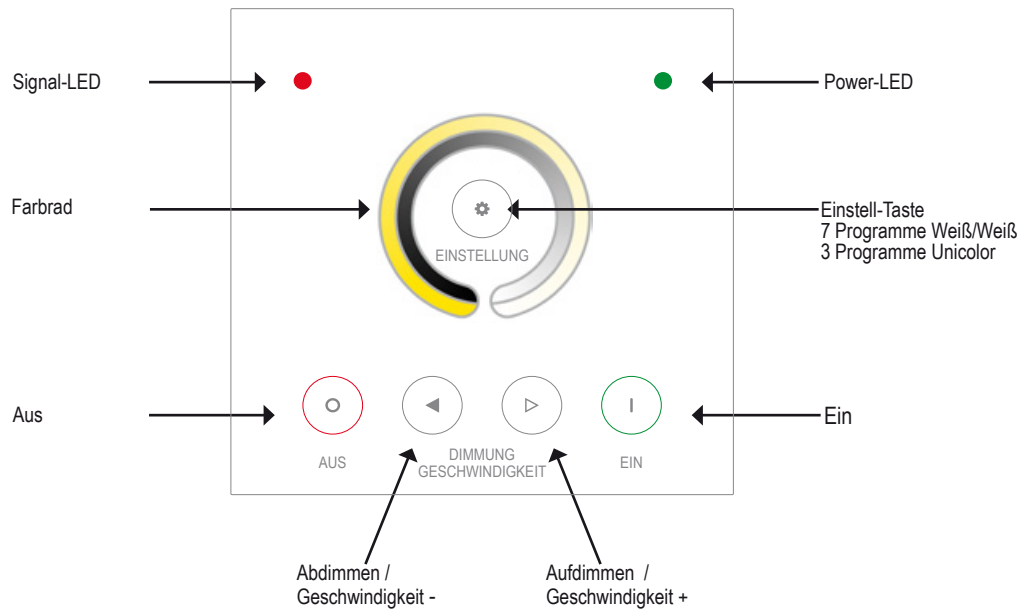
Signal-LED

Power-LED

Farbrad

EINSTELLUNG

Einstell-Taste
7 Programme Weiß/Weiß
3 Programme Unicolor

Aus

Ein

AUS

DIMMUNG
GESCHWINDIGKEIT

EIN

Abdimmen /
Geschwindigkeit -

Aufdimmen /
Geschwindigkeit +